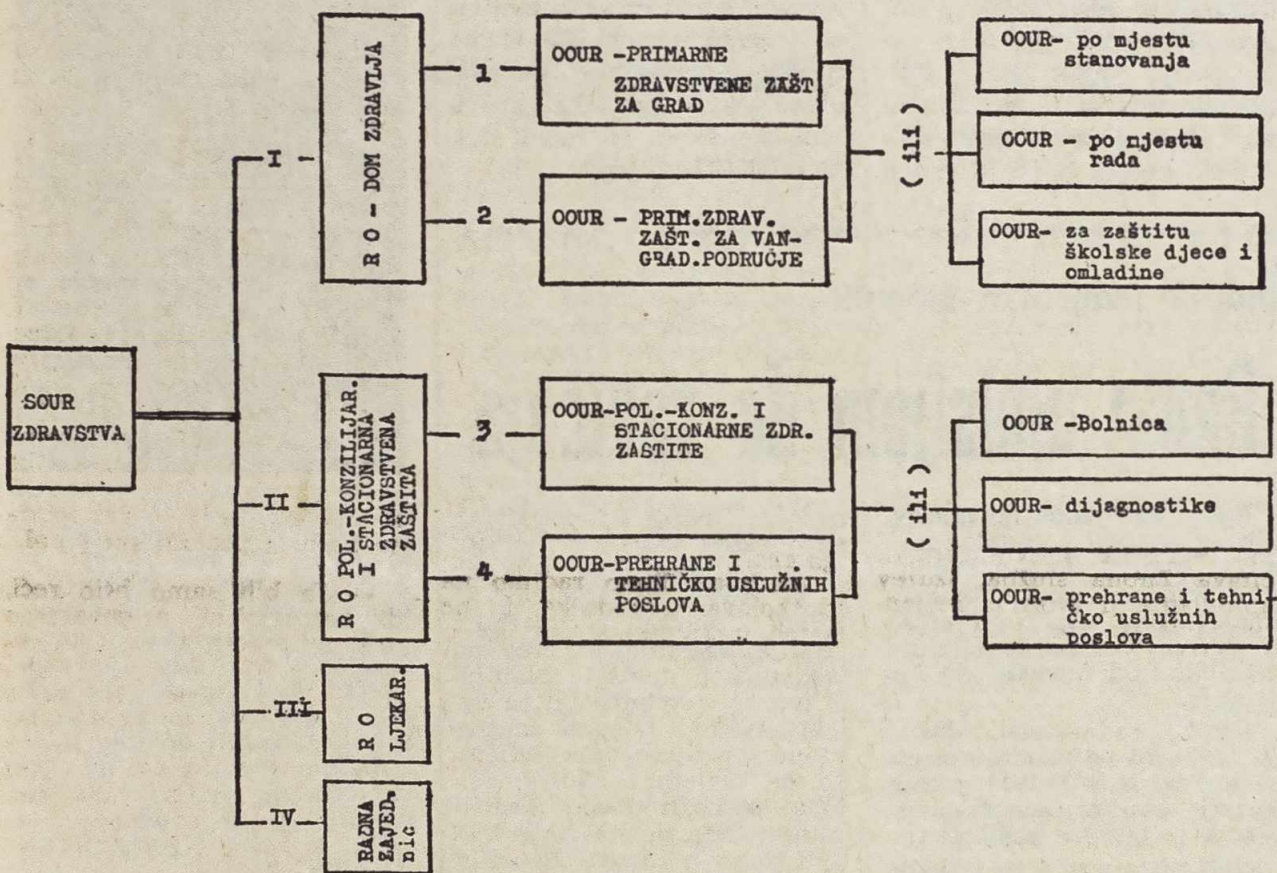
SOUR ZDRAVSTVA

I

R O - DOM ZDRAVLJA

1

OOUR -PRIMARNE ZDRAVSTVENE ZAŠT ZA GRAD

2

OOUR - PRIM.ZDRAV. ZAŠT. ZA VAN-GRAD.PODRUČJE

( 111 )

OOUR- po mjestu stanovanja

OOUR - po mjestu rada

OOUR- za zaštitu školske djece i omladine

II

R O POL.-KONZILIJAR. I STACIONARNA ZDRAVSTVENA ZAŠTITA

3

OOUR-POL.-KONZ. I STACIONARNE ZDR. ZASTITE

4

OOUR-PREHRANE I TEHNIČKO USLUŽNIH POSLOVA

( 111 )

OOUR -Bolnica

OOUR- dijagnostike

OOUR- prehrane i tehničko uslužnih poslova

III

R O LJEKAR.

IV

RADNA ZAJED. nic